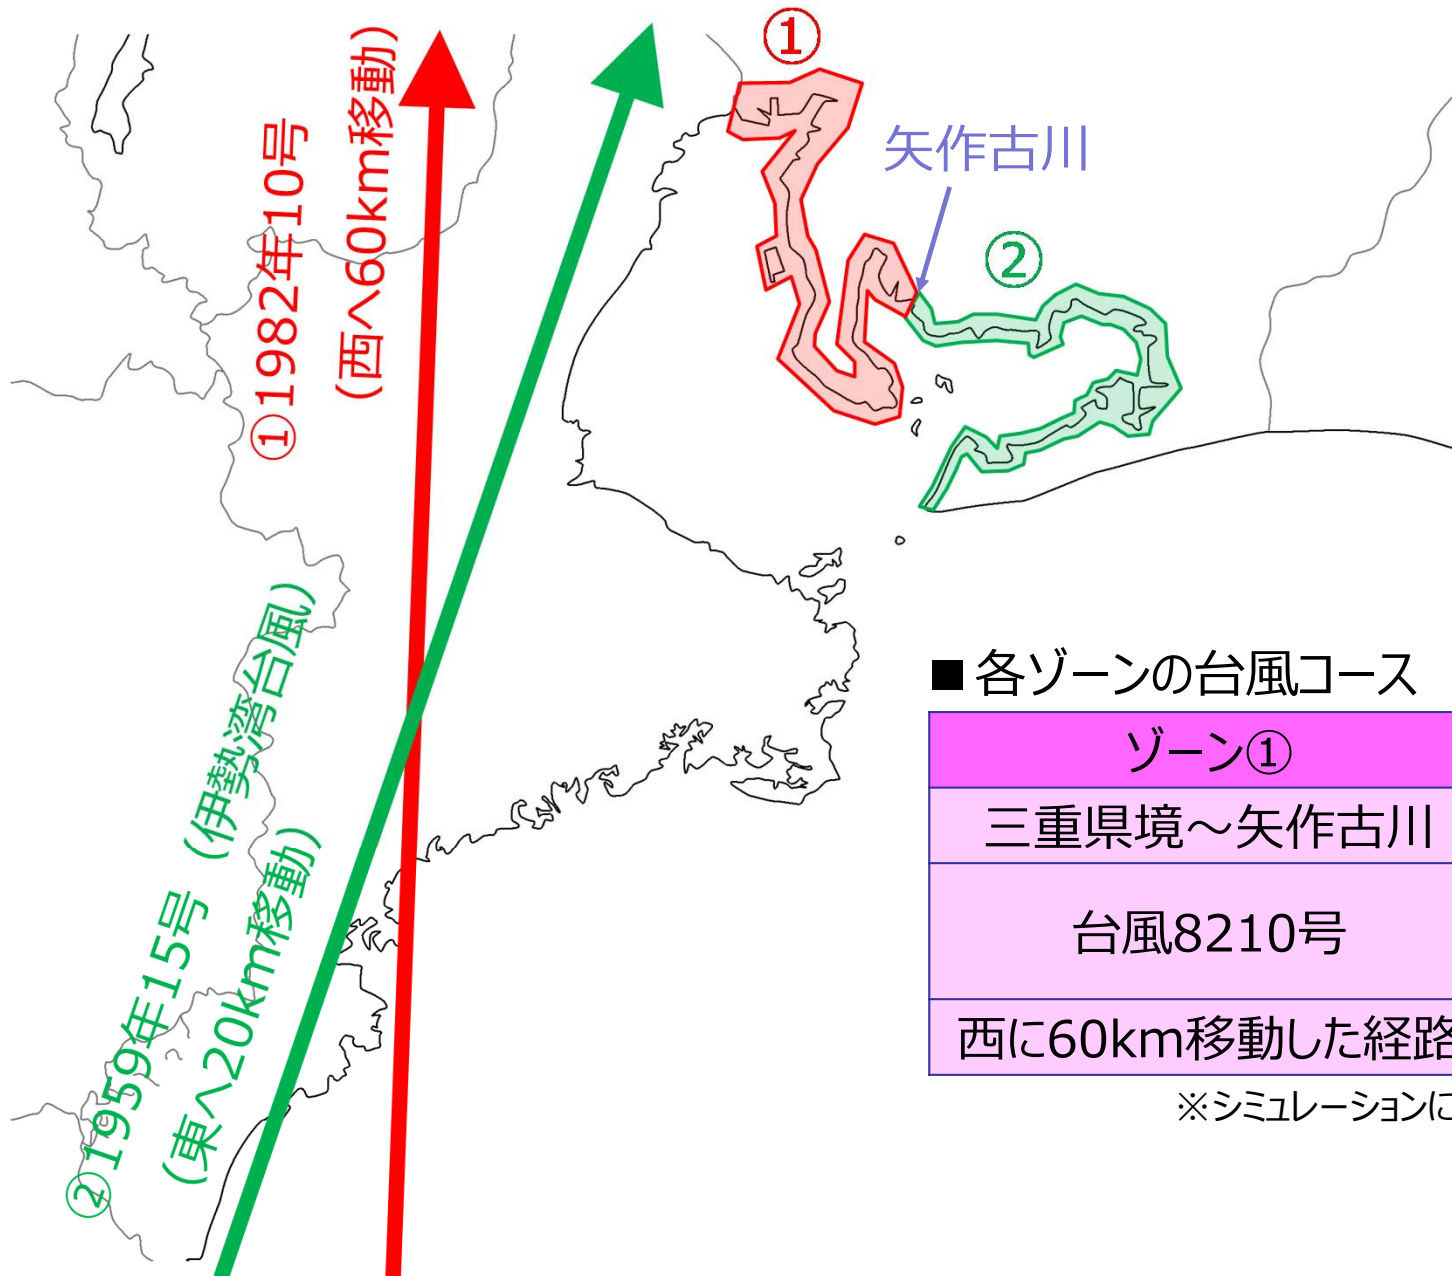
①1982年10号
（西へ60km移動）

②1959年15号（伊勢湾台風）
（東へ20km移動）

①

矢作古川

②

■各ゾーンの台風コース

| ゾーン① |
|---|
| 三重県境～矢作古川 |
| 台風8210号 |
| 西に60km移動した経路 |

※シミュレーションに